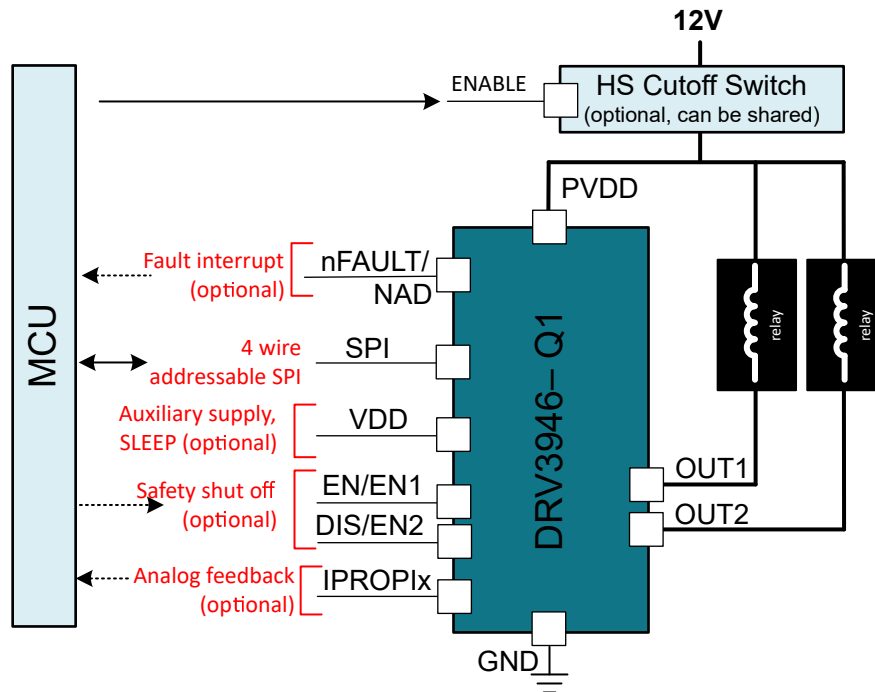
12V

HS Cutoff Switch
(optional, can be shared)

ENABLE

MCU

PVDD

Fault interrupt (optional)

nFAULT/ NAD

4 wire addressable SPI

SPI

Auxiliary supply, SLEEP (optional)

VDD

Safety shut off (optional)

EN/EN1

DIS/EN2

Analog feedback (optional)

IPROPIx

DRV3946– Q1

relay

relay

OUT1

OUT2

GND